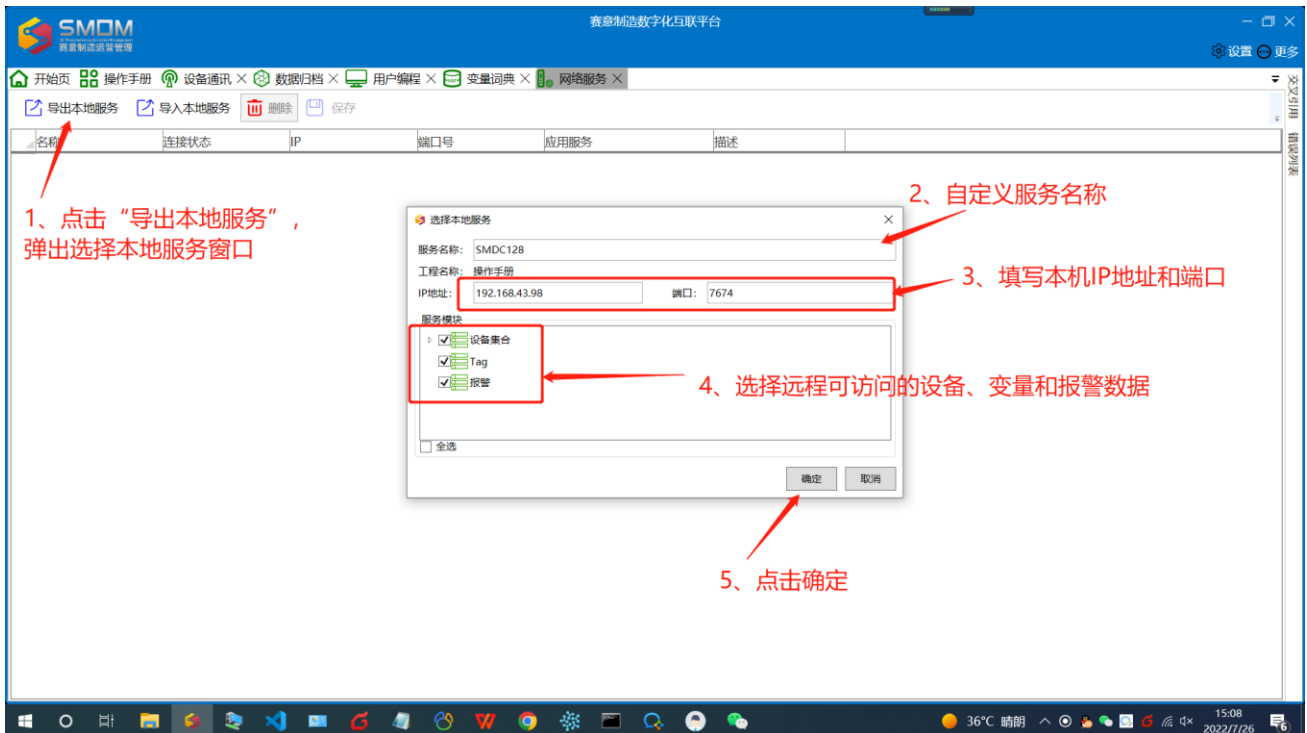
SMDM
赛意制造运营管理

赛意制造数字化互联平台

设置 更多

开始页 操作手册 设备通讯 × 数据归档 × 用户编程 × 变量词典 × 网络服务 ×

导出本地服务 导入本地服务 删除 保存

交叉引用 错误列表

| 名称 | 连接状态 | IP | 端口号 | 应用服务 | 描述 |
|---|---|---|---|---|---|

1、点击“导出本地服务”，弹出选择本地服务窗口

选择本地服务

服务名称: SMDC128
工程名称: 操作手册
IP地址: 192.168.43.98 端口: 7674
服务模块
设备集合
Tag
报警
全选
确定 取消

2、自定义服务名称

3、填写本机IP地址和端口

4、选择远程可访问的设备、变量和报警数据

5、点击确定

36°C 晴朗 15:08 2022/7/26